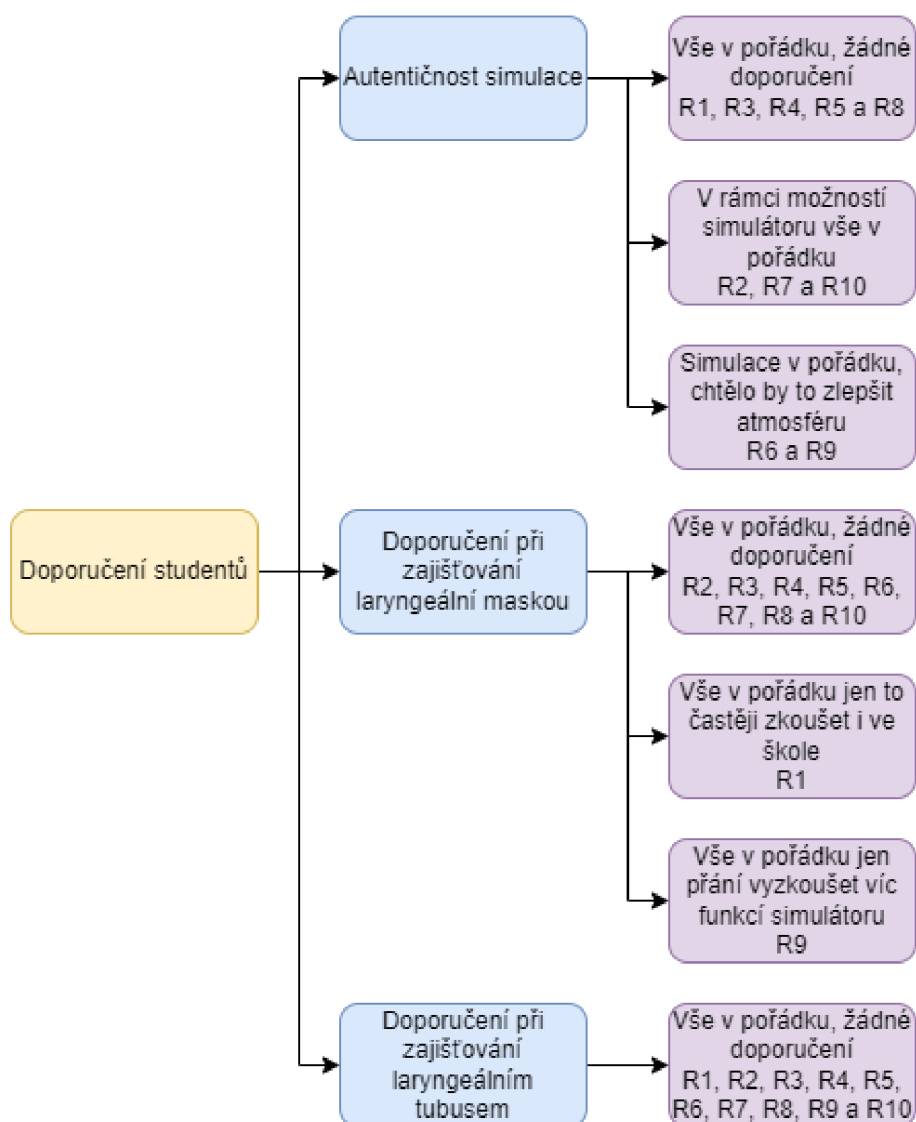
Doporučení studentů

Autentičnost simulace

Vše v pořádku, žádné doporučení
R1, R3, R4, R5 a R8

V rámci možností simulátoru vše v pořádku
R2, R7 a R10

Simulace v pořádku, chtělo by to zlepšit atmosféru
R6 a R9

Doporučení při zajišťování laryngeální maskou

Vše v pořádku, žádné doporučení
R2, R3, R4, R5, R6, R7, R8 a R10

Vše v pořádku jen to častěji zkoušet i ve škole
R1

Vše v pořádku jen přání vyzkoušet víc funkcí simulátoru
R9

Doporučení při zajišťování laryngeálním tubusem

Vše v pořádku, žádné doporučení
R1, R2, R3, R4, R5, R6, R7, R8, R9 a R10